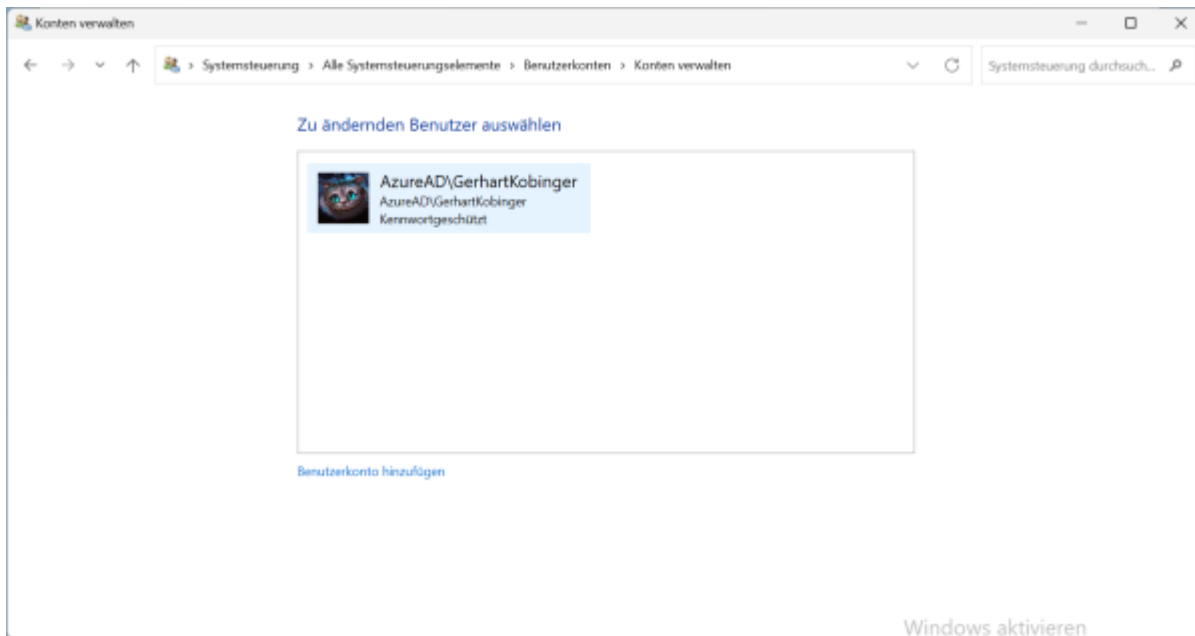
Konten verwalten

Systemsteuerung > Alle Systemsteuerungselemente > Benutzerkonten > Konten verwalten

Systemsteuerung durchsuch...

Zu ändernden Benutzer auswählen

AzureAD\GerhartKobinger
AzureAD\GerhartKobinger
Kennwortgeschützt

Benutzerkonto hinzufügen

Windows aktivieren